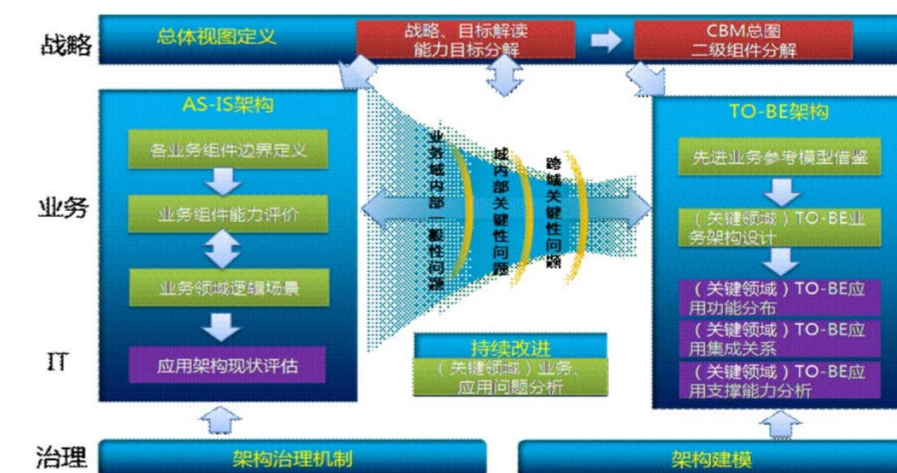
战略

总体视图定义

战略、目标解读
能力目标分解

CBM总图
二级组件分解

业务

IT

治理

AS-IS架构

各业务组件边界定义

业务组件能力评价

业务领域逻辑场景

应用架构现状评估

业务域内部一般性问题

域内部关键性问题

跨域关键性问题

持续改进

（关键领域）业务、应用问题分析

TO-BE架构

先进业务参考模型借鉴

（关键领域）TO-BE业务架构设计

（关键领域）TO-BE应用功能分布

（关键领域）TO-BE应用集成关系

（关键领域）TO-BE应用支撑能力分析

架构治理机制

架构建模